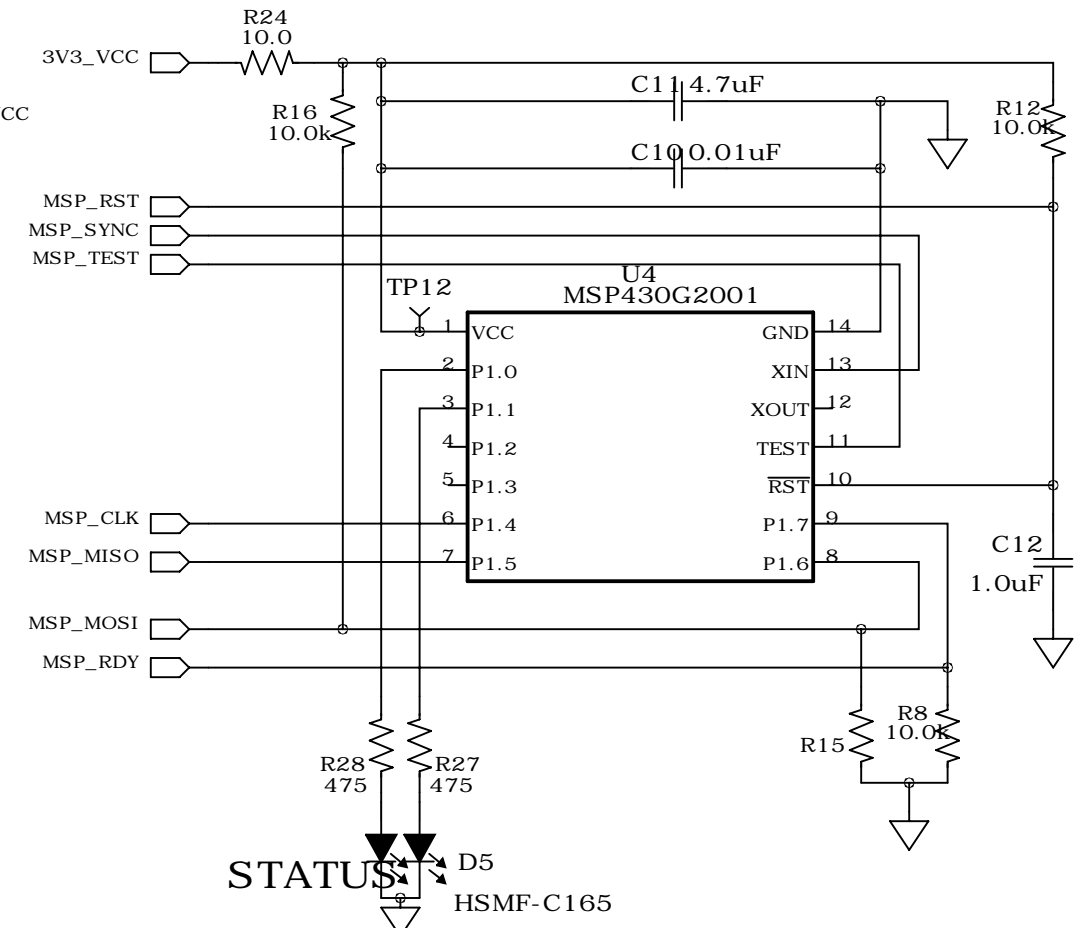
R24
10.0
3V3_VCC
CC
R16
10.0k
C11 4.7uF
C10 0.01uF
R12
10.0k
MSP_RST
MSP_SYNC
MSP_TEST
U4
MSP430G2001
TP12
1 VCC
2 P1.0
3 P1.1
4 P1.2
5 P1.3
6 P1.4
7 P1.5
GND 14
XIN 13
XOUT 12
TEST 11
$\overline{RST}$ 10
P1.7 9
P1.6 8
MSP_CLK
MSP_MISO
MSP_MOSI
MSP_RDY
C12
1.0uF
R8
10.0k
R15
R28
475
R27
475
STATUS
D5
HSMF-C165